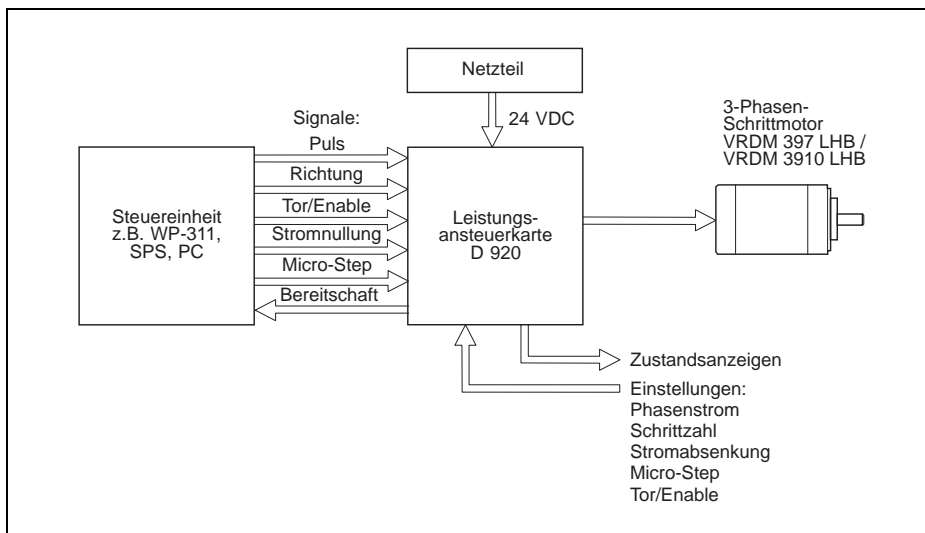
Netzteil

24 VDC

Signale:
Puls
Richtung
Tor/Enable
Stromnullung
Micro-Step
Bereitschaft

Steuereinheit z.B. WP-311, SPS, PC

Leistungsansteuerkarte D 920

3-Phasen-Schrittmotor VRDM 397 LHB / VRDM 3910 LHB

Zustandsanzeigen

Einstellungen:
Phasenstrom
Schrittzahl
Stromabsenkung
Micro-Step
Tor/Enable